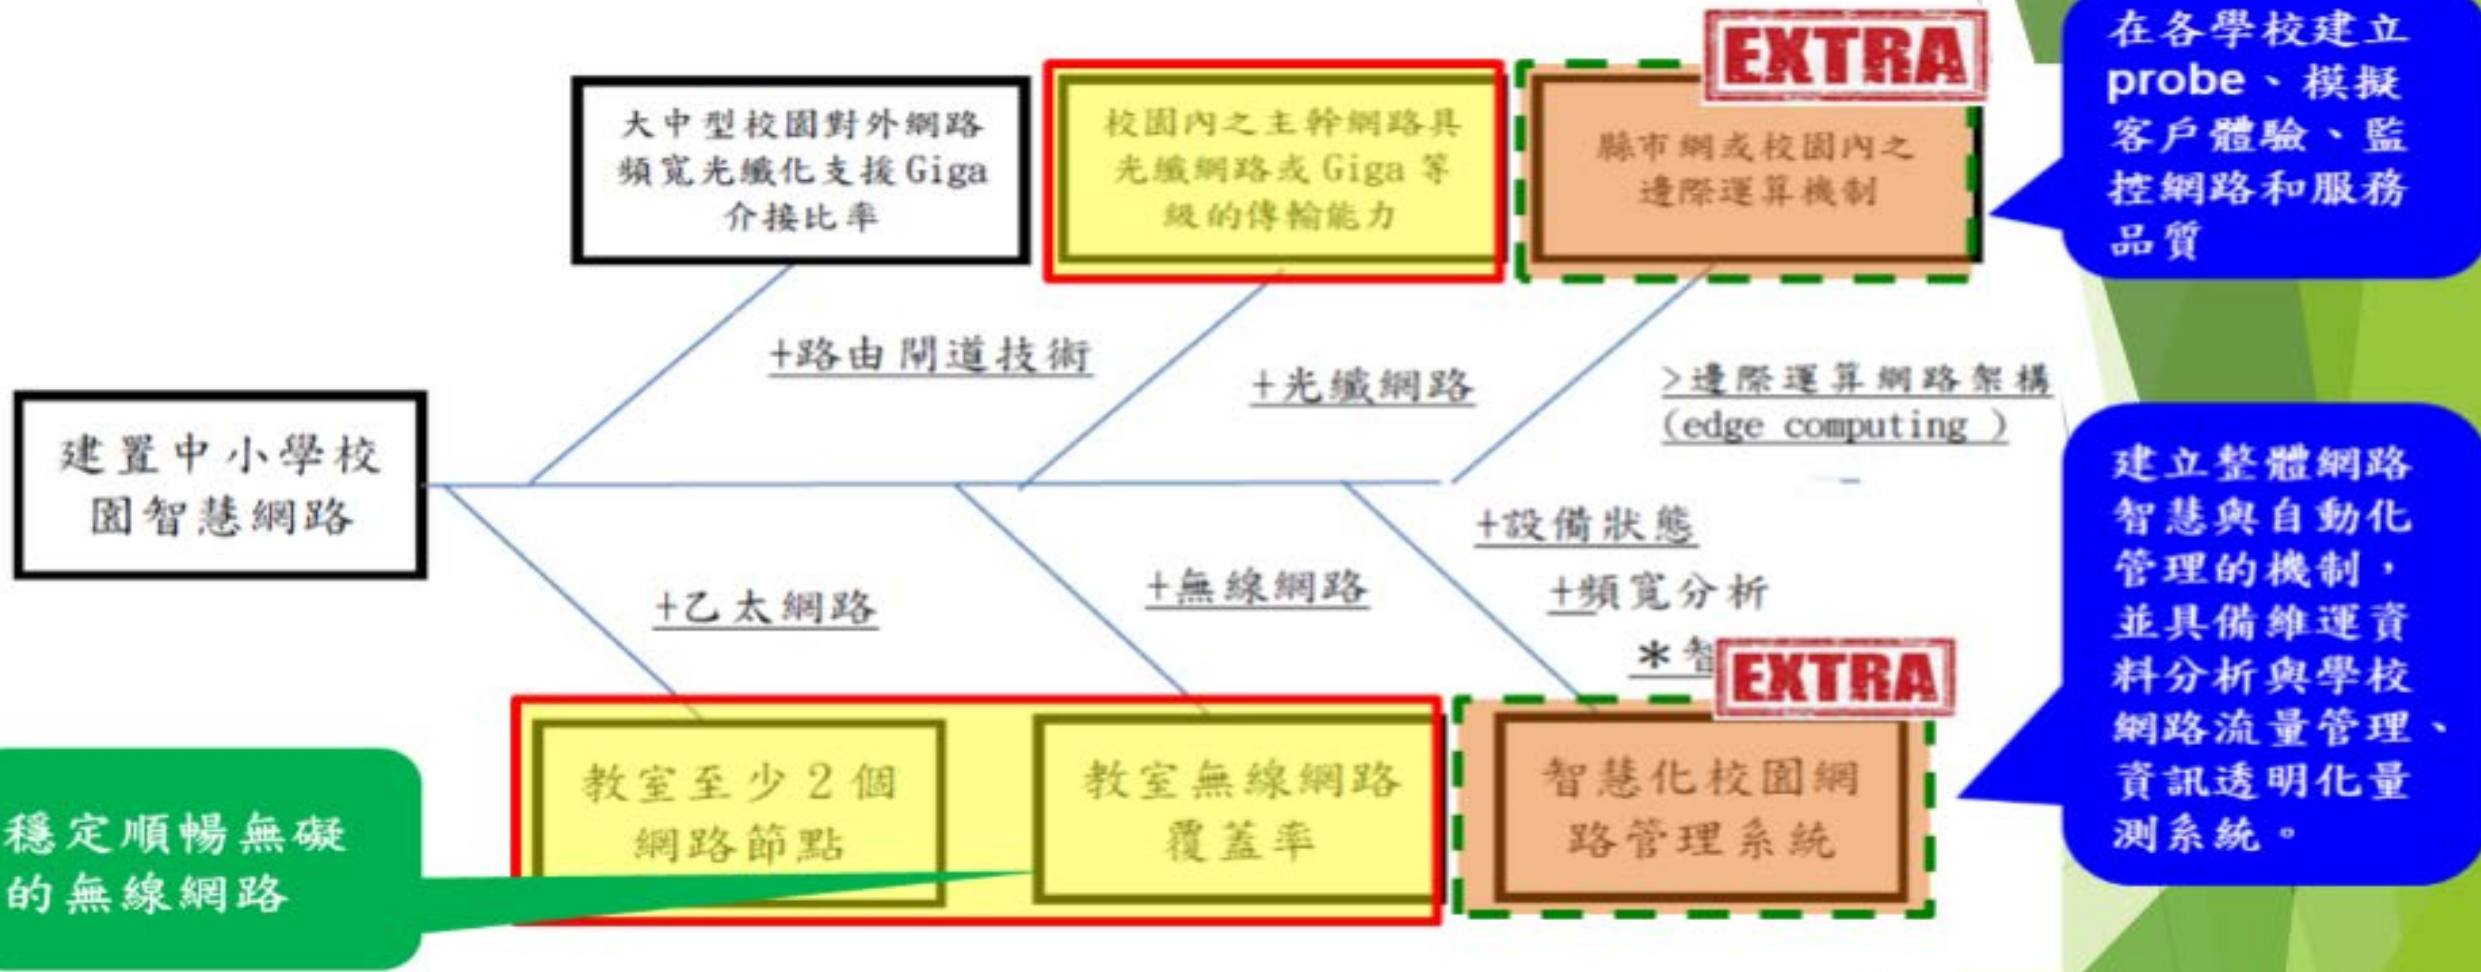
EXTRA

在各學校建立probe、模擬客戶體驗、監控網路和服務品質

大中型校園對外網路頻寬光纖化支援Giga介接比率

校園內之主幹網路具光纖網路或 Giga 等級的傳輸能力

縣市網或校園內之邊際運算機制

+路由閘道技術

+光纖網路

>邊際運算網路架構 (edge computing )

建置中小學校園智慧網路

+設備狀態

+頻寬分析

+乙太網路

+無線網路

＊智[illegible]

EXTRA

建立整體網路智慧與自動化管理的機制，並具備維運資料分析與學校網路流量管理、資訊透明化量測系統。

教室至少 2 個網路節點

教室無線網路覆蓋率

智慧化校園網路管理系統

穩定順暢無礙的無線網路